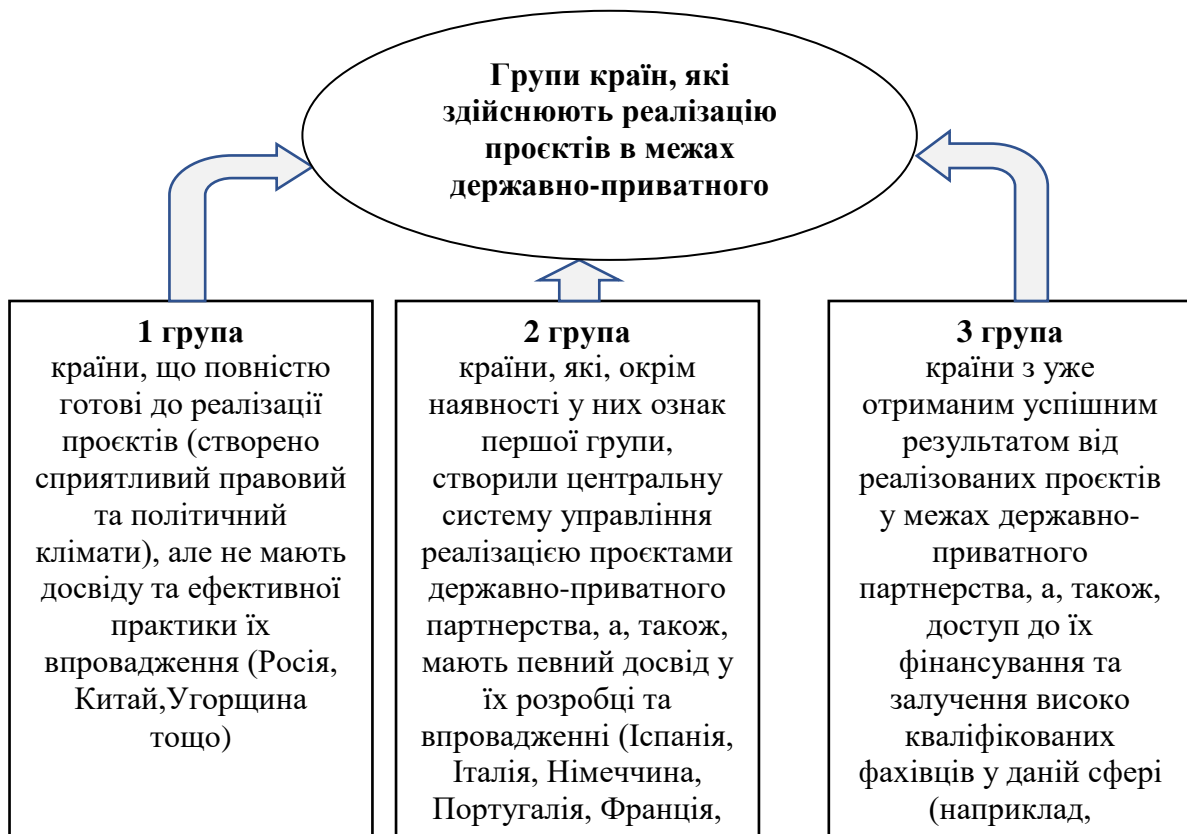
Групи країн, які здійснюють реалізацію проєктів в межах державно-приватного

1 група
країни, що повністю готові до реалізації проєктів (створено сприятливий правовий та політичний клімати), але не мають досвіду та ефективної практики їх впровадження (Росія, Китай,Угорщина тощо)

2 група
країни, які, окрім наявності у них ознак першої групи, створили центральну систему управління реалізацією проєктами державно-приватного партнерства, а, також, мають певний досвід у їх розробці та впровадженні (Іспанія, Італія, Німеччина, Португалія, Франція,

3 група
країни з уже отриманим успішним результатом від реалізованих проєктів у межах державно-приватного партнерства, а, також, доступ до їх фінансування та залучення високо кваліфікованих фахівців у даній сфері (наприклад,